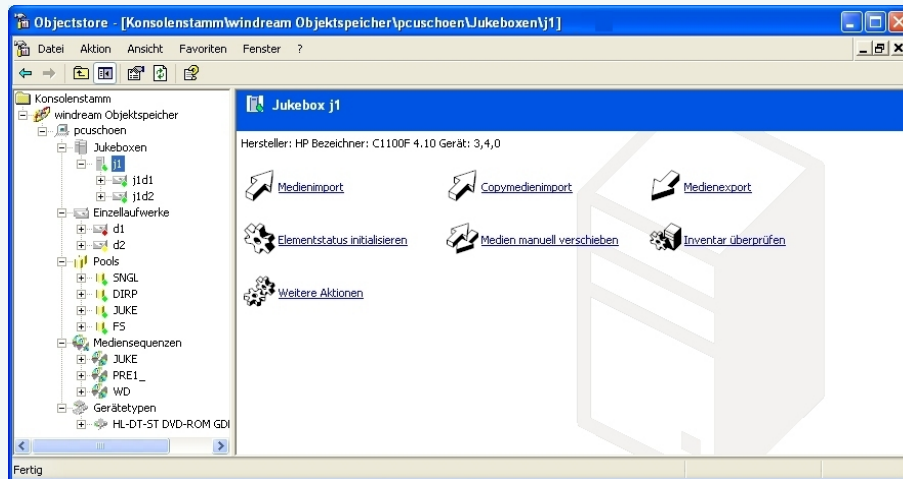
Objectstore - [Konsolenstamm\windream Objektspeicher\pcuschoen\Jukeboxen\j1]

Datei Aktion Ansicht Favoriten Fenster ?

Konsolenstamm
windream Objektspeicher
pcuschoen
Jukeboxen
j1
j1d1
j1d2
Einzellaufwerke
d1
d2
Pools
SNGL
DIRP
JUKE
FS
Mediensequenzen
JUKE
PRE1_
WD
Gerätetypen
HL-DT-ST DVD-ROM GDI

Jukebox j1

Hersteller: HP Bezeichner: C1100F 4.10 Gerät: 3,4,0

Medienimport
Copymedienimport
Medienexport
Elementstatus initialisieren
Medien manuell verschieben
Inventar überprüfen
Weitere Aktionen

Fertig